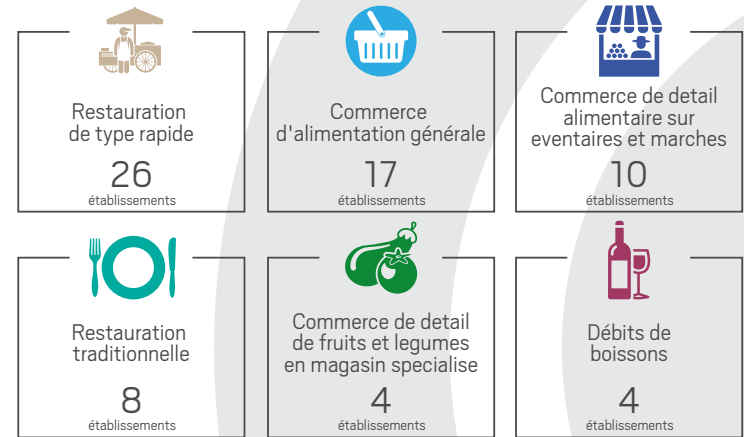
Restauration de type rapide
26
établissements

Commerce d'alimentation générale
17
établissements

Commerce de detail alimentaire sur eventaires et marches
10
établissements

Restauration traditionnelle
8
établissements

Commerce de detail de fruits et legumes en magasin specialise
4
établissements

Débits de boissons
4
établissements